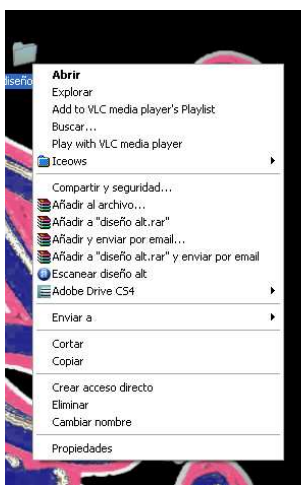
diseño

Abrir
Explorar
Add to VLC media player's Playlist
Buscar...
Play with VLC media player
Iceows

Compartir y seguridad...
Añadir al archivo...
Añadir a "diseño alt.rar"
Añadir y enviar por email...
Añadir a "diseño alt.rar" y enviar por email
Escanear diseño alt
Adobe Drive CS4

Enviar a

Cortar
Copiar

Crear acceso directo
Eliminar
Cambiar nombre

Propiedades